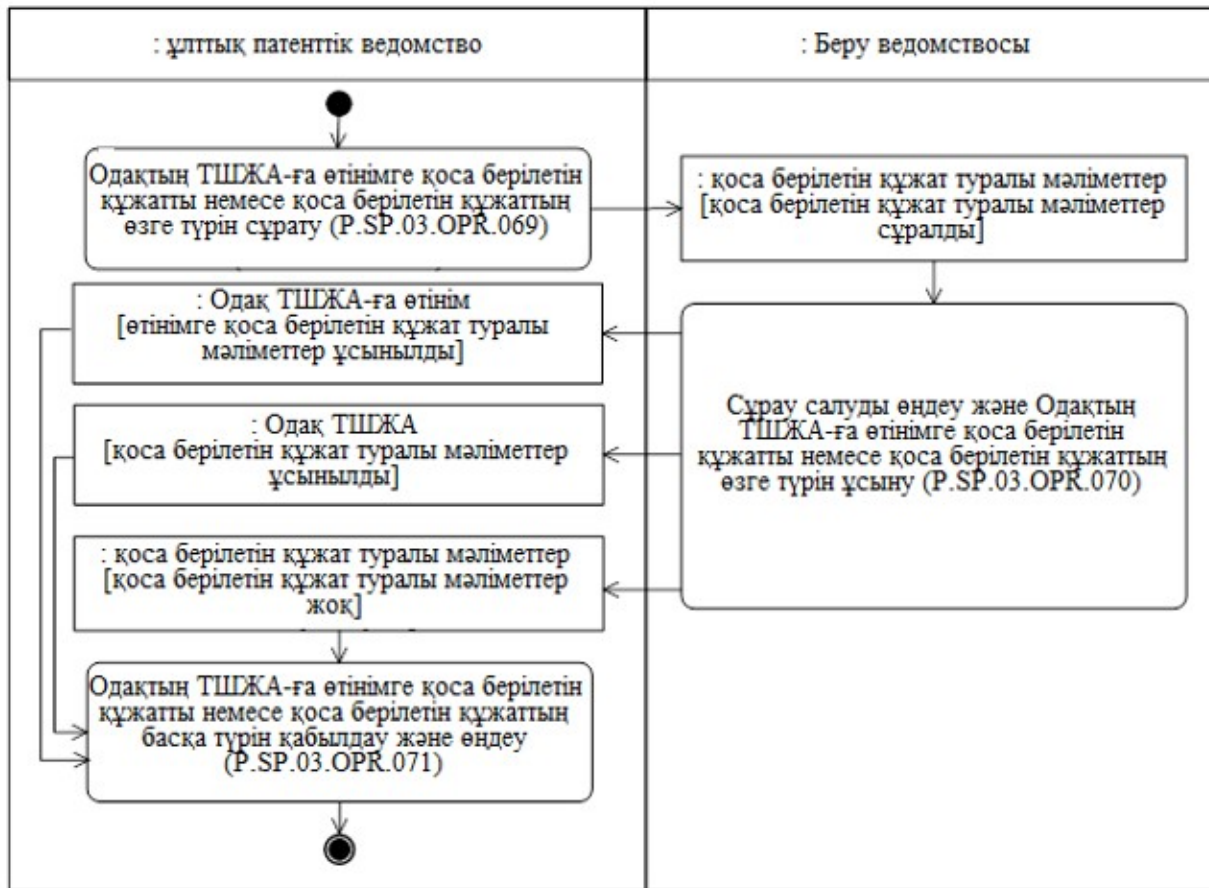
: ұлттық патенттік ведомство

: Беру ведомствосы

Одақтың ТШЖА-ға өтінімге қоса берілетін құжатты немесе қоса берілетін құжаттың өзге түрін сұрату (P.SP.03.OPR.069)

: қоса берілетін құжат туралы мәліметтер [қоса берілетін құжат туралы мәліметтер сұралды]

: Одақ ТШЖА-ға өтінім [өтінімге қоса берілетін құжат туралы мәліметтер ұсынылды]

Сұрау салуды өңдеу және Одақтың ТШЖА-ға өтінімге қоса берілетін құжатты немесе қоса берілетін құжаттың өзге түрін ұсыну (P.SP.03.OPR.070)

: Одақ ТШЖА [қоса берілетін құжат туралы мәліметтер ұсынылды]

: қоса берілетін құжат туралы мәліметтер [қоса берілетін құжат туралы мәліметтер жоқ]

Одақтың ТШЖА-ға өтінімге қоса берілетін құжатты немесе қоса берілетін құжаттың басқа түрін қабылдау және өңдеу (P.SP.03.OPR.071)